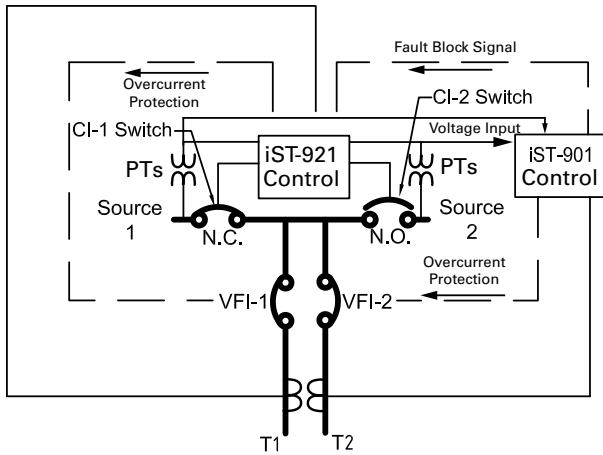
Fault Block Signal

Overcurrent Protection

CI-2 Switch

CI-1 Switch

Voltage Input

PTs

iST-921 Control

PTs

iST-901 Control

Source 1

N.C.

N.O.

Source 2

Overcurrent Protection

VFI-1

VFI-2

T1

T2